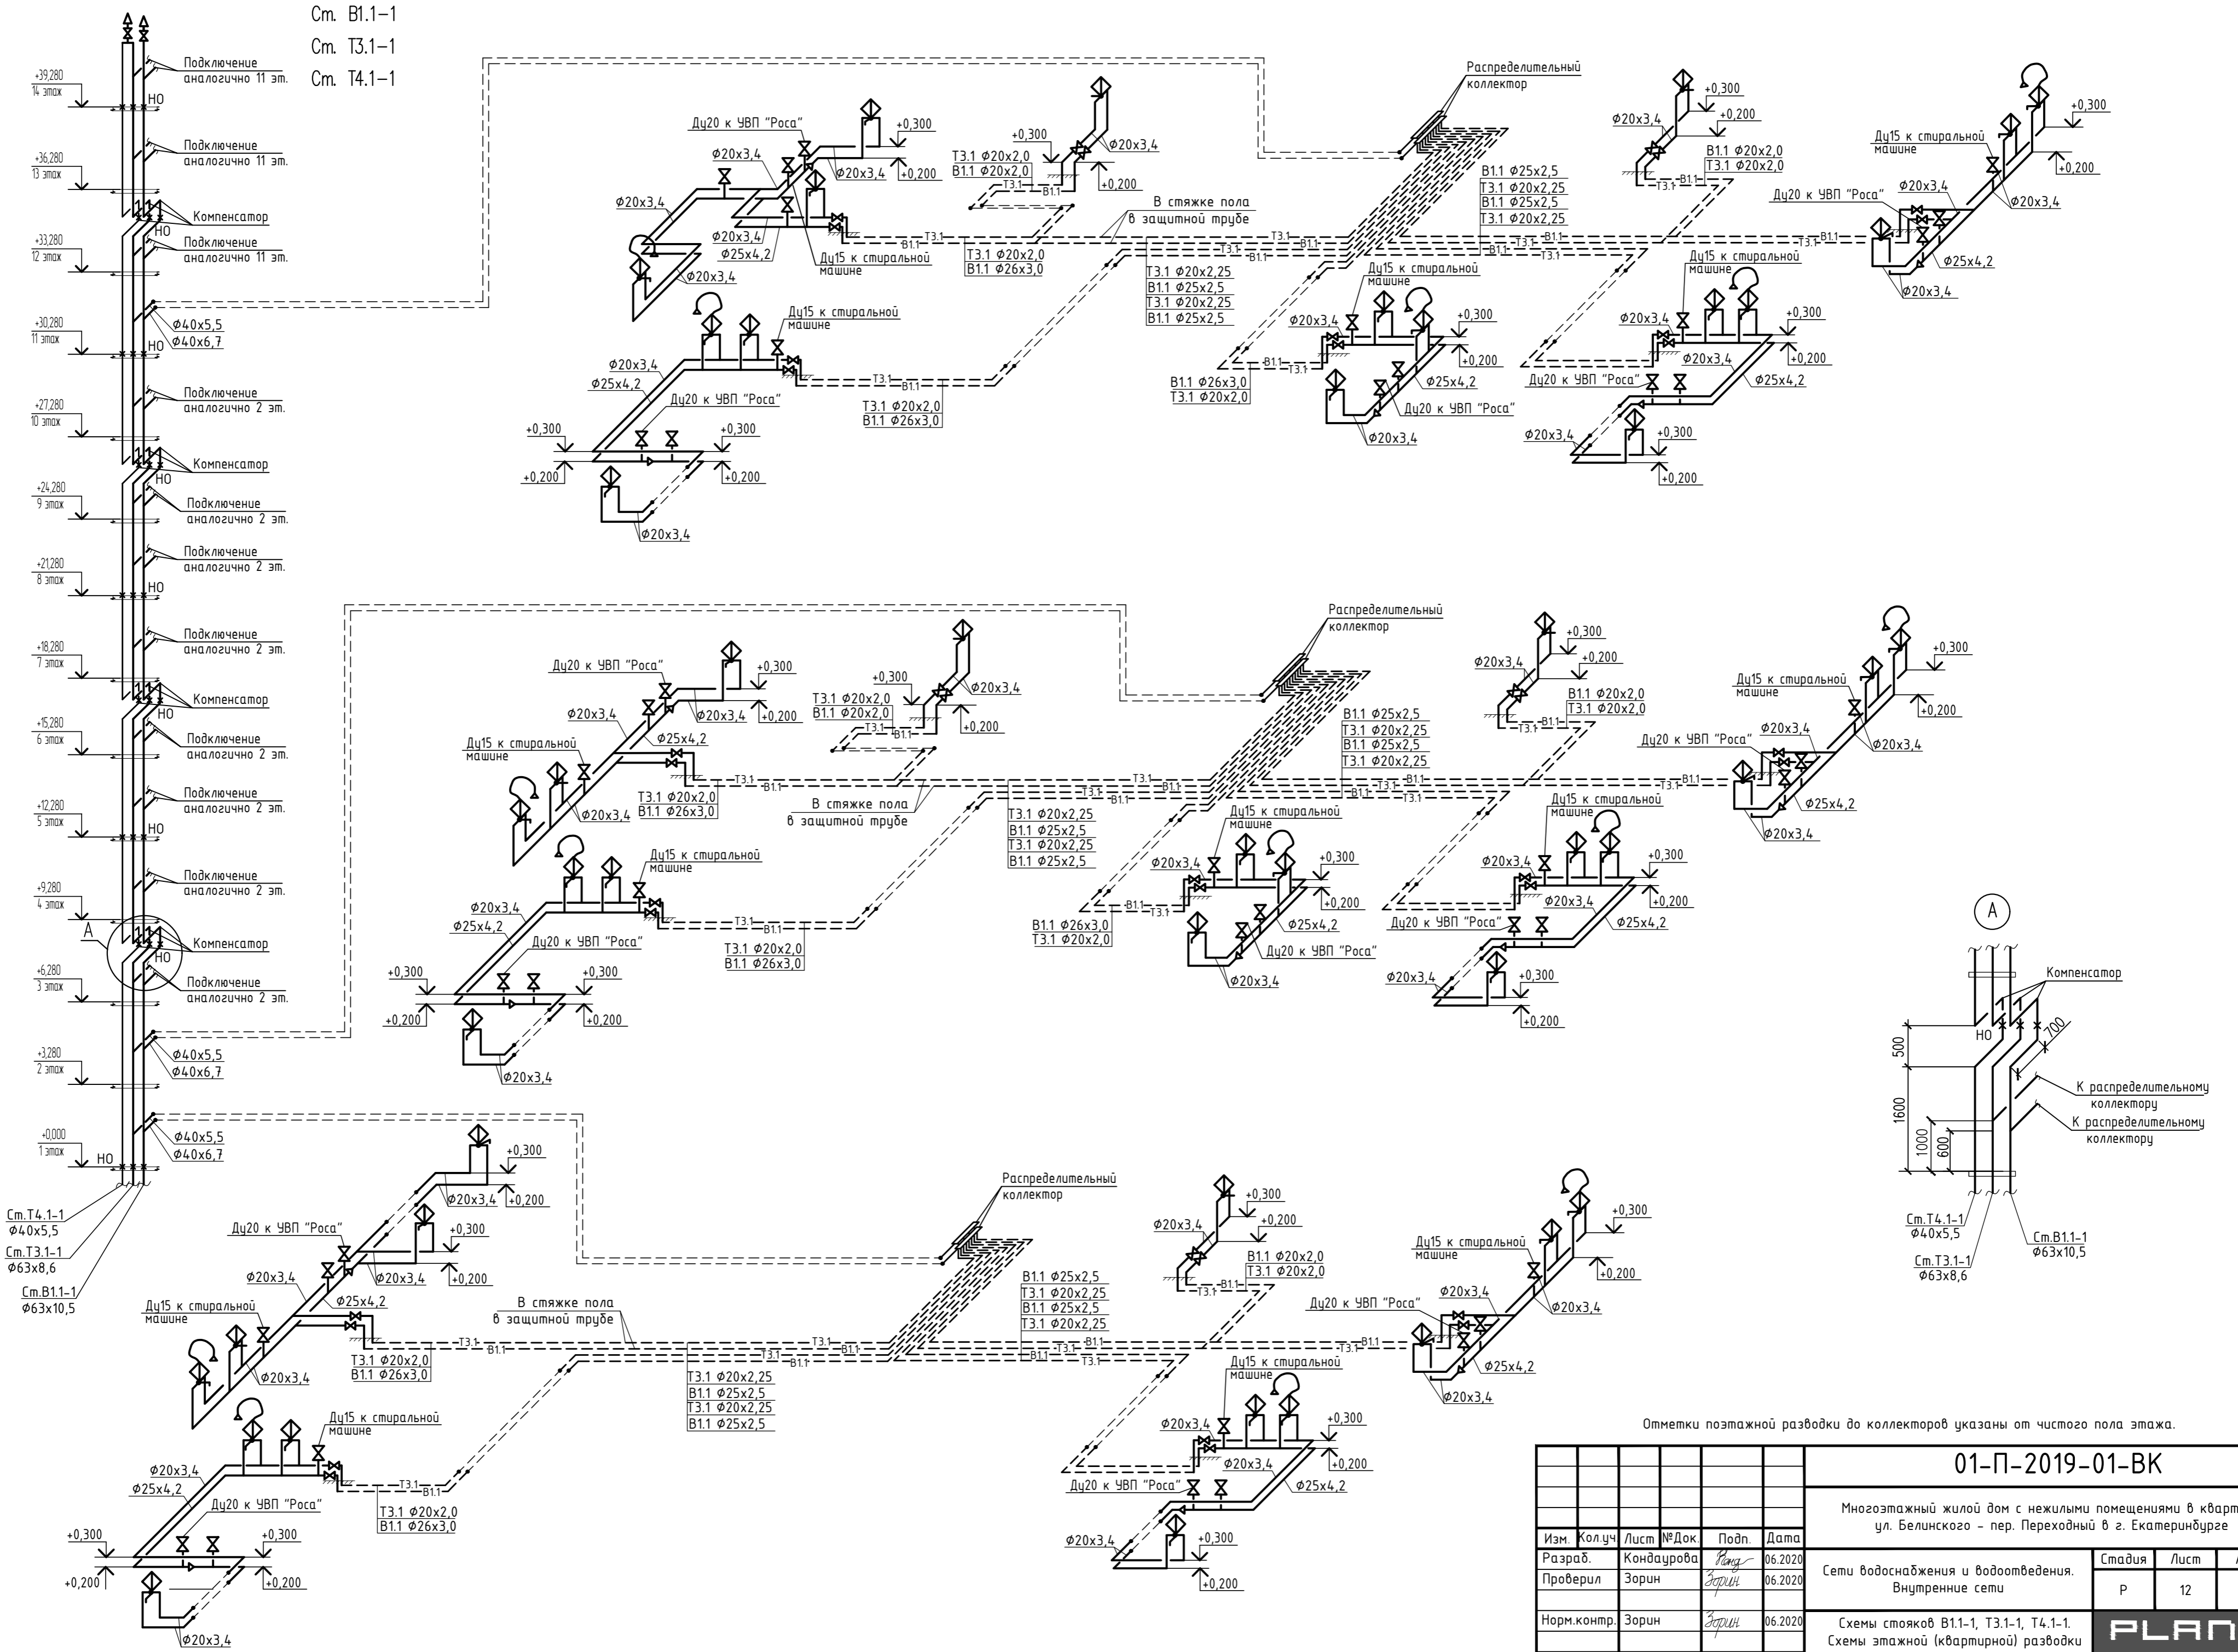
Ст. В1.1-1
Ст. Т3.1-1
Ст. Т4.1-1

+39,280
14 этаж
Подключение аналогично 11 эт.
НО
+36,280
13 этаж
Подключение аналогично 11 эт.
Компенсатор
НО
+33,280
12 этаж
Подключение аналогично 11 эт.
+30,280
11 этаж
Ф40х5,5
Ф40х6,7
НО
+27,280
10 этаж
Подключение аналогично 2 эт.
Компенсатор
НО
+24,280
9 этаж
Подключение аналогично 2 эт.
+21,280
8 этаж
Подключение аналогично 2 эт.
НО
+18,280
7 этаж
Подключение аналогично 2 эт.
Компенсатор
НО
+15,280
6 этаж
Подключение аналогично 2 эт.
+12,280
5 этаж
Подключение аналогично 2 эт.
НО
+9,280
4 этаж
Подключение аналогично 2 эт.
А
Компенсатор
НО
+6,280
3 этаж
Подключение аналогично 2 эт.
+3,280
2 этаж
Ф40х5,5
Ф40х6,7
+0,000
1 этаж
НО
Ф40х5,5
Ф40х6,7
Ст.Т4.1-1
Ф40х5,5
Ст.Т3.1-1
Ф63х8,6
Ст.В1.1-1
Ф63х10,5

Распределительный коллектор
Ду20 к УВП "Роса"
Ф20х3,4
+0,300
+0,200
Ф20х3,4
Ф20х3,4
Ф25х4,2
Ду15 к стиральной машине
Ф20х3,4
Т3.1 Ф20х2,0
В1.1 Ф20х2,0
Т3.1
В1.1
+0,300
+0,200
Ф20х3,4
В стяжке пола в защитной трубе
Т3.1 Ф20х2,0
В1.1 Ф26х3,0
Т3.1 Ф20х2,25
В1.1 Ф25х2,5
Т3.1 Ф20х2,25
В1.1 Ф25х2,5
В1.1 Ф25х2,5
Т3.1 Ф20х2,25
В1.1 Ф25х2,5
Т3.1 Ф20х2,25
Ду15 к стиральной машине
Ф20х3,4
Ф25х4,2
Ду20 к УВП "Роса"
В1.1 Ф26х3,0
Т3.1 Ф20х2,0
Т3.1 Ф20х2,0
В1.1 Ф26х3,0
+0,300
+0,200
Ф20х3,4
В1.1 Ф20х2,0
Т3.1 Ф20х2,0
Ду15 к стиральной машине
Ду20 к УВП "Роса"
Ф25х4,2

А
Компенсатор
НО
700
500
1600
1000
600
К распределительному коллектору
К распределительному коллектору
Ст.Т4.1-1
Ф40х5,5
Ст.Т3.1-1
Ф63х8,6
Ст.В1.1-1
Ф63х10,5

Отметки поэтажной разводки до коллекторов указаны от чистого пола этажа.

01-П-2019-01-ВК
Многоэтажный жилой дом с нежилыми помещениями в кварт
ул. Белинского - пер. Переходный в г. Екатеринбурге
Изм. | Кол.уч | Лист | №Док | Подп. | Дата
Разраб. | Кондаурова | 06.2020
Проверил | Зорин | 06.2020
Норм.контр. | Зорин | 06.2020
Сети водоснабжения и водоотведения. Внутренние сети
Стадия | Лист
Р | 12
Схемы стояков В1.1-1, Т3.1-1, Т4.1-1. Схемы этажной (квартирной) разводки
PLAN